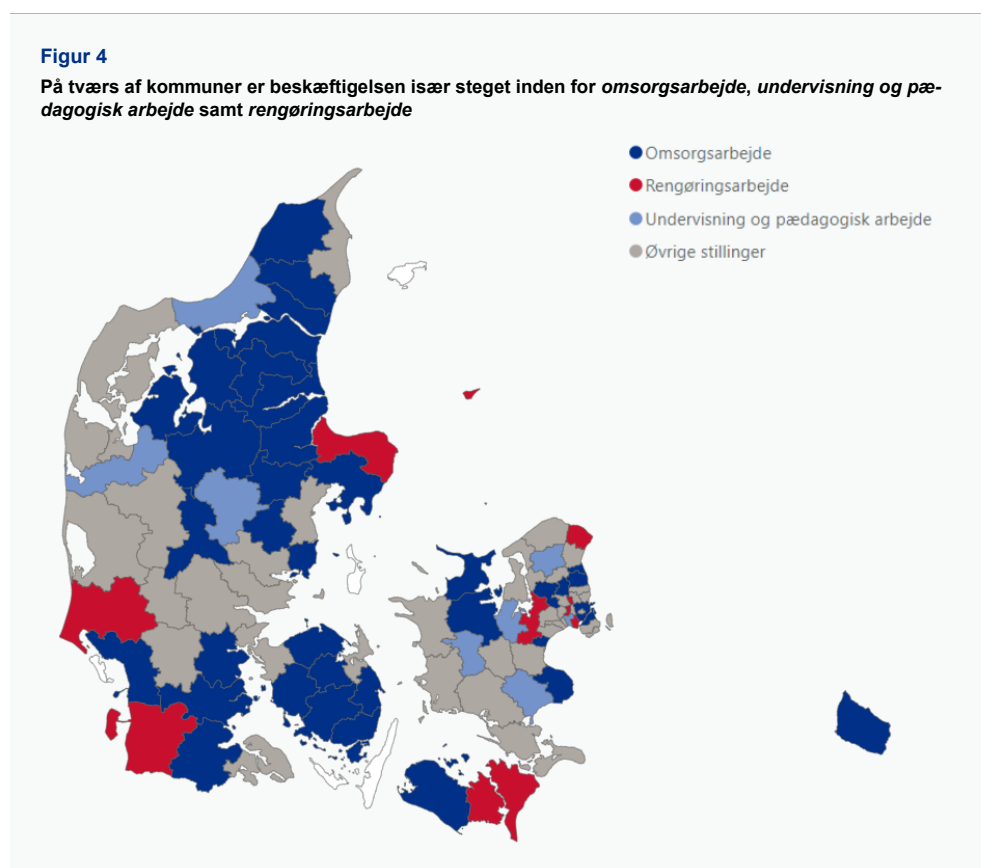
Figur 4

På tværs af kommuner er beskæftigelsen især steget inden for *omsorgsarbejde*, *undervisning og pædagogisk arbejde* samt *rengøringsarbejde*

Omsorgsarbejde
Rengøringsarbejde
Undervisning og pædagogisk arbejde
Øvrige stillinger